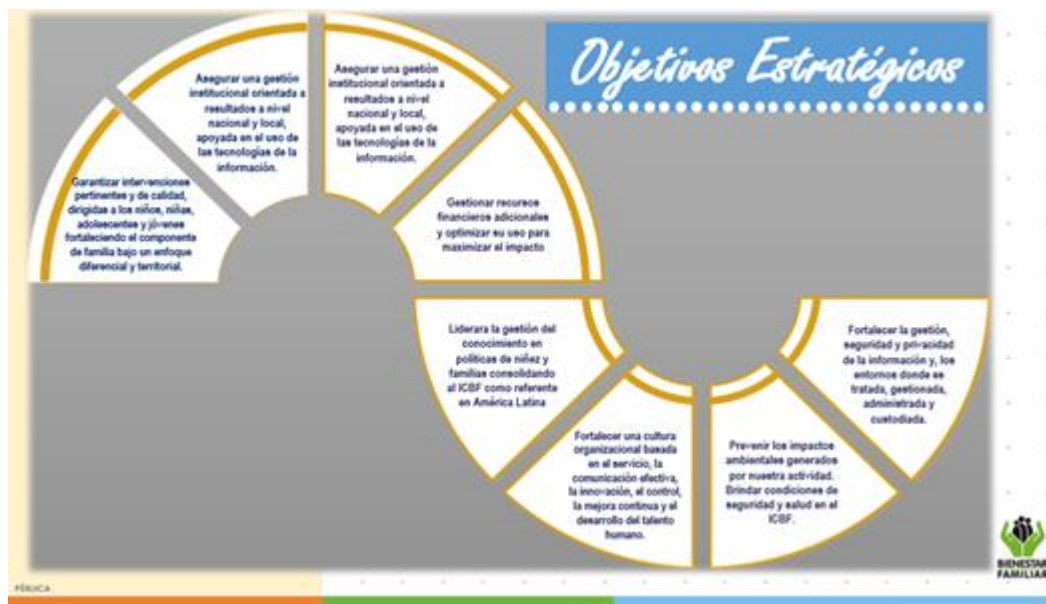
Objetivos Estratégicos

Garantizar intervenciones pertinentes y de calidad, dirigidas a los niños, niñas, adolescentes y jóvenes fortaleciendo el componente de familia bajo un enfoque diferencial y territorial.

Asegurar una gestión institucional orientada a resultados a nivel nacional y local, apoyada en el uso de las tecnologías de la información.

Asegurar una gestión institucional orientada a resultados a nivel nacional y local, apoyada en el uso de las tecnologías de la información.

Gestionar recursos financieros adicionales y optimizar su uso para maximizar el impacto

Liderara la gestión del conocimiento en políticas de niñez y familias consolidando al ICBF como referente en América Latina

Fortalecer una cultura organizacional basada en el servicio, la comunicación efectiva, la innovación, el control, la mejora continua y el desarrollo del talento humano.

Prevenir los impactos ambientales generados por nuestra actividad. Brindar condiciones de seguridad y salud en el ICBF.

Fortalecer la gestión, seguridad y privacidad de la información y, los entornos donde es tratada, gestionada, administrada y custodiada.

BIENESTAR FAMILIAR

PÚBLICA